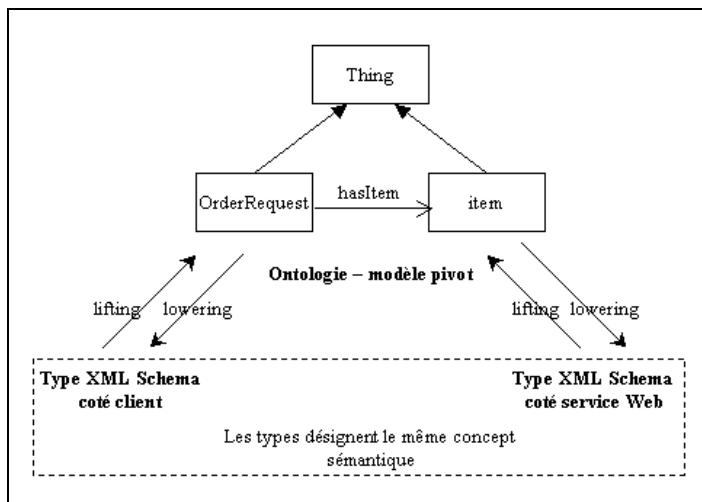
Thing

OrderRequest

hasItem

item

Ontologie – modèle pivot

lifting

lowering

lifting

lowering

Type XML Schema coté client

Type XML Schema coté service Web

Les types désignent le même concept sémantique